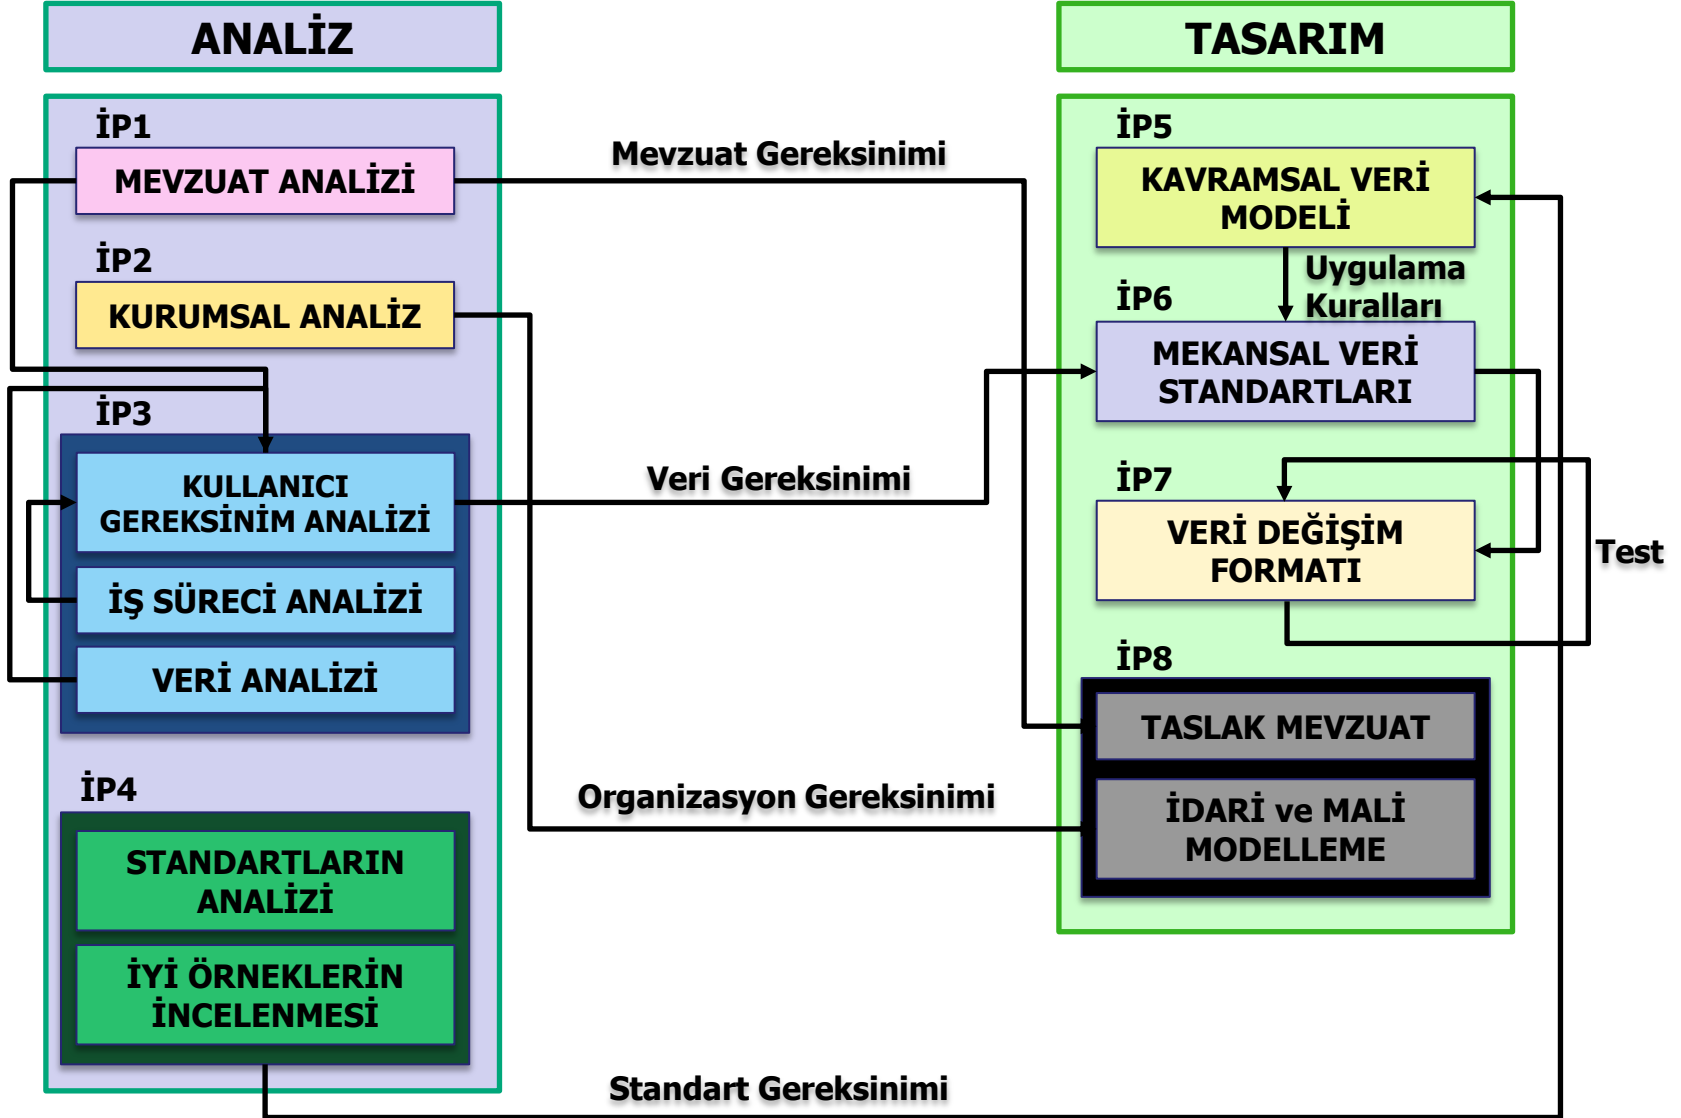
ANALİZ

TASARIM

İP1

MEVZUAT ANALİZİ

İP2

KURUMSAL ANALİZ

İP3

KULLANICI GEREKSİNİM ANALİZİ

İŞ SÜRECİ ANALİZİ

VERİ ANALİZİ

İP4

STANDARTLARIN ANALİZİ

İYİ ÖRNEKLERİN İNCELENMESİ

Mevzuat Gereksinimi

Veri Gereksinimi

Organizasyon Gereksinimi

Standart Gereksinimi

İP5

KAVRAMSAL VERİ MODELİ

Uygulama Kuralları

İP6

MEKANSAL VERİ STANDARTLARI

İP7

VERİ DEĞİŞİM FORMATI

Test

İP8

TASLAK MEVZUAT

İDARİ ve MALİ MODELLEME